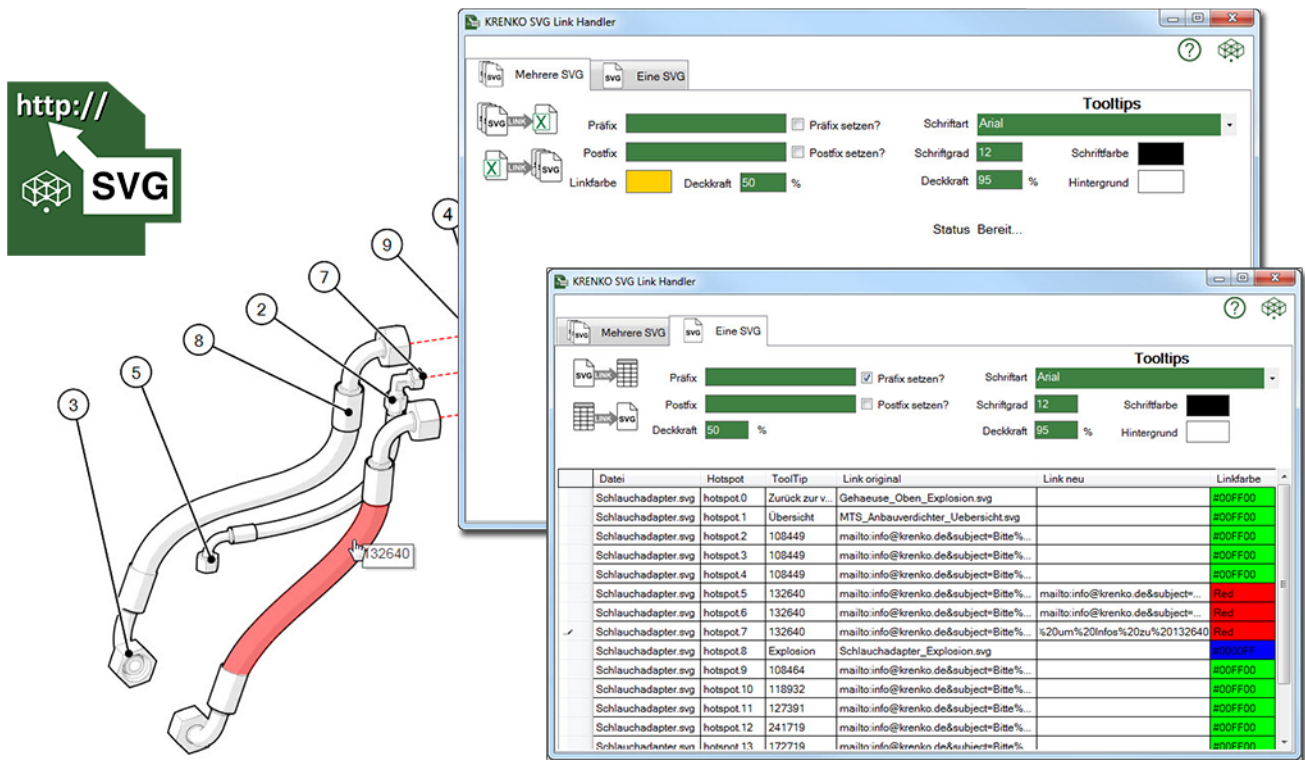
http://

SVG

3

5

8

2

7

9

4

132640

KRENKO SVG Link Handler

Mehrere SVG | Eine SVG

Präfix | Präfix setzen?

Postfix | Postfix setzen?

Linkfarbe | Deckkraft 50 %

Tooltips

Schriftart Arial

Schriftgrad 12 | Schriftfarbe

Deckkraft 95 % | Hintergrund

Status Bereit...

KRENKO SVG Link Handler

Mehrere SVG | Eine SVG

Präfix | Präfix setzen?

Postfix | Postfix setzen?

Deckkraft 50 %

Tooltips

Schriftart Arial

Schriftgrad 12 | Schriftfarbe

Deckkraft 95 % | Hintergrund

| | Datei | Hotspot | ToolTip | Link original | Link neu | Linkfarbe |
|---|---|---|---|---|---|---|
| | Schlauchadapter.svg | hotspot.0 | Zurück zur v... | Gehaeuse_Oben_Explosion.svg | | #00FF00 |
| | Schlauchadapter.svg | hotspot.1 | Übersicht | MTS_Anbauverdichter_Uebersicht.svg | | #00FF00 |
| | Schlauchadapter.svg | hotspot.2 | 108449 | mailto:info@krenko.de&subject=Bitte%... | | #00FF00 |
| | Schlauchadapter.svg | hotspot.3 | 108449 | mailto:info@krenko.de&subject=Bitte%... | | #00FF00 |
| | Schlauchadapter.svg | hotspot.4 | 108449 | mailto:info@krenko.de&subject=Bitte%... | | #00FF00 |
| | Schlauchadapter.svg | hotspot.5 | 132640 | mailto:info@krenko.de&subject=Bitte%... | mailto:info@krenko.de&subject=... | Red |
| | Schlauchadapter.svg | hotspot.6 | 132640 | mailto:info@krenko.de&subject=Bitte%... | mailto:info@krenko.de&subject=... | Red |
| | Schlauchadapter.svg | hotspot.7 | 132640 | mailto:info@krenko.de&subject=Bitte%... | %20um%20Infos%20zu%20132640 | Red |
| | Schlauchadapter.svg | hotspot.8 | Explosion | Schlauchadapter_Explosion.svg | | #0000FF |
| | Schlauchadapter.svg | hotspot.9 | 108464 | mailto:info@krenko.de&subject=Bitte%... | | #00FF00 |
| | Schlauchadapter.svg | hotspot.10 | 118932 | mailto:info@krenko.de&subject=Bitte%... | | #00FF00 |
| | Schlauchadapter.svg | hotspot.11 | 127391 | mailto:info@krenko.de&subject=Bitte%... | | #00FF00 |
| | Schlauchadapter.svg | hotspot.12 | 241719 | mailto:info@krenko.de&subject=Bitte%... | | #00FF00 |
| | Schlauchadapter.svg | hotspot.13 | 172719 | mailto:info@krenko.de&subject=Bitte%... | | #00FF00 |